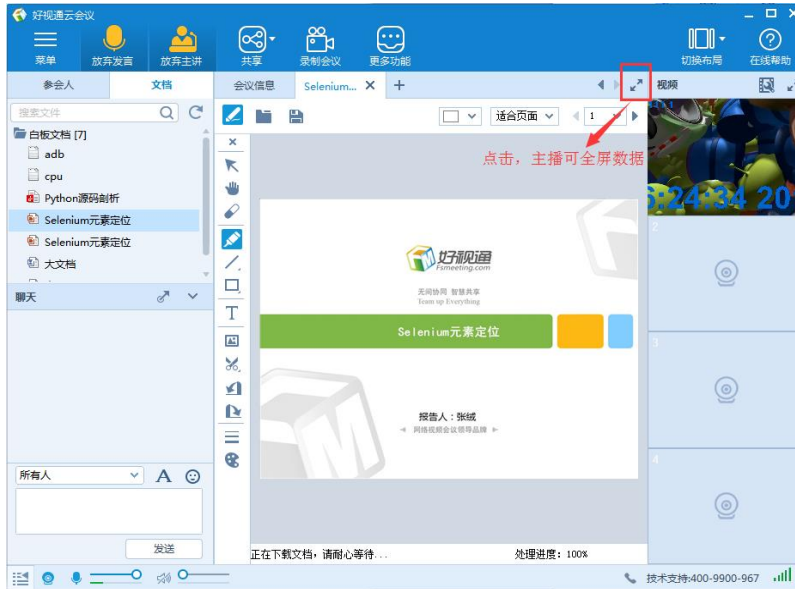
好视通云会议

菜单
放弃发言
放弃主讲
共享
录制会议
更多功能
切换布局
在线帮助

参会人
文档
搜索文件
白板文档 [7]
adb
cpu
Python源码剖析
Selenium元素定位
Selenium元素定位
大文档

聊天

所有人
发送

会议信息
Selenium...
适合页面
1

点击，主播可全屏数据

视频
6:24:34 20

2
3
4

好视通
Fsmeeting.com
无间协同 智慧共享
Team up Everything
Selenium元素定位
报告人：张绒
网络视频会议领导品牌

正在下载文档，请耐心等待...
处理进度：100%

技术支持:400-9900-967